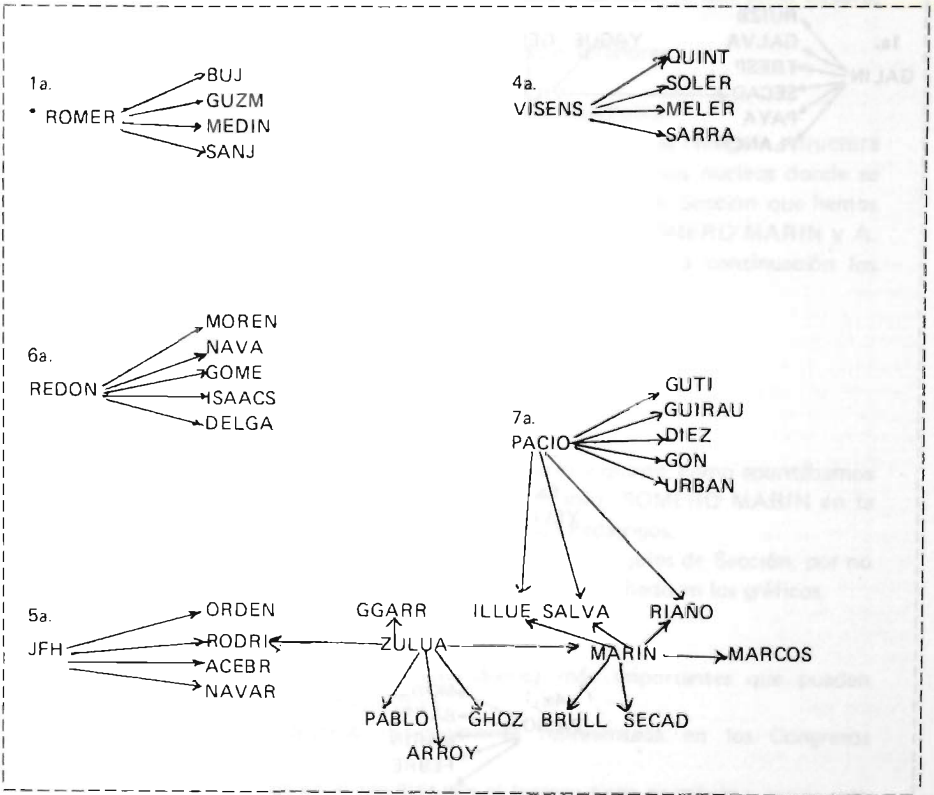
1a.
ROMER
BUJ
GUZM
MEDIN
SANJ

4a.
VISENS
QUINT
SOLER
MELER
SARRA

6a.
REDON
MOREN
NAVA
GOME
ISAACS
DELGA

7a.
PACIO
GUTI
GUIRAU
DIEZ
GON
URBAN

5a.
JFH
ORDEN
RODRI
ACEBR
NAVAR

GGARR
ZULUA
ILLUE
SALVA
RIAÑO
MARIN
MARCOS
PABLO
ARROY
GHOZ
BRULL
SECAD